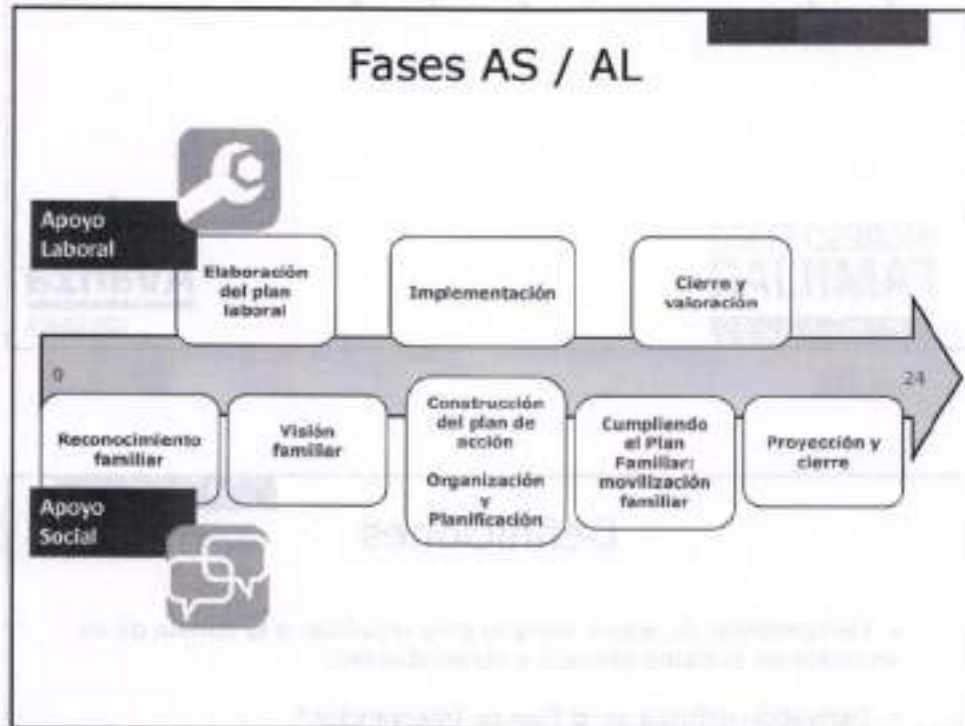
Fases AS / AL

Apoyo Laboral

Elaboración del plan laboral

Implementación

Cierre y valoración

0

24

Reconocimiento familiar

Visión familiar

Construcción del plan de acción

Organización y Planificación

Cumpliendo el Plan Familiar: movilización familiar

Proyección y cierre

Apoyo Social